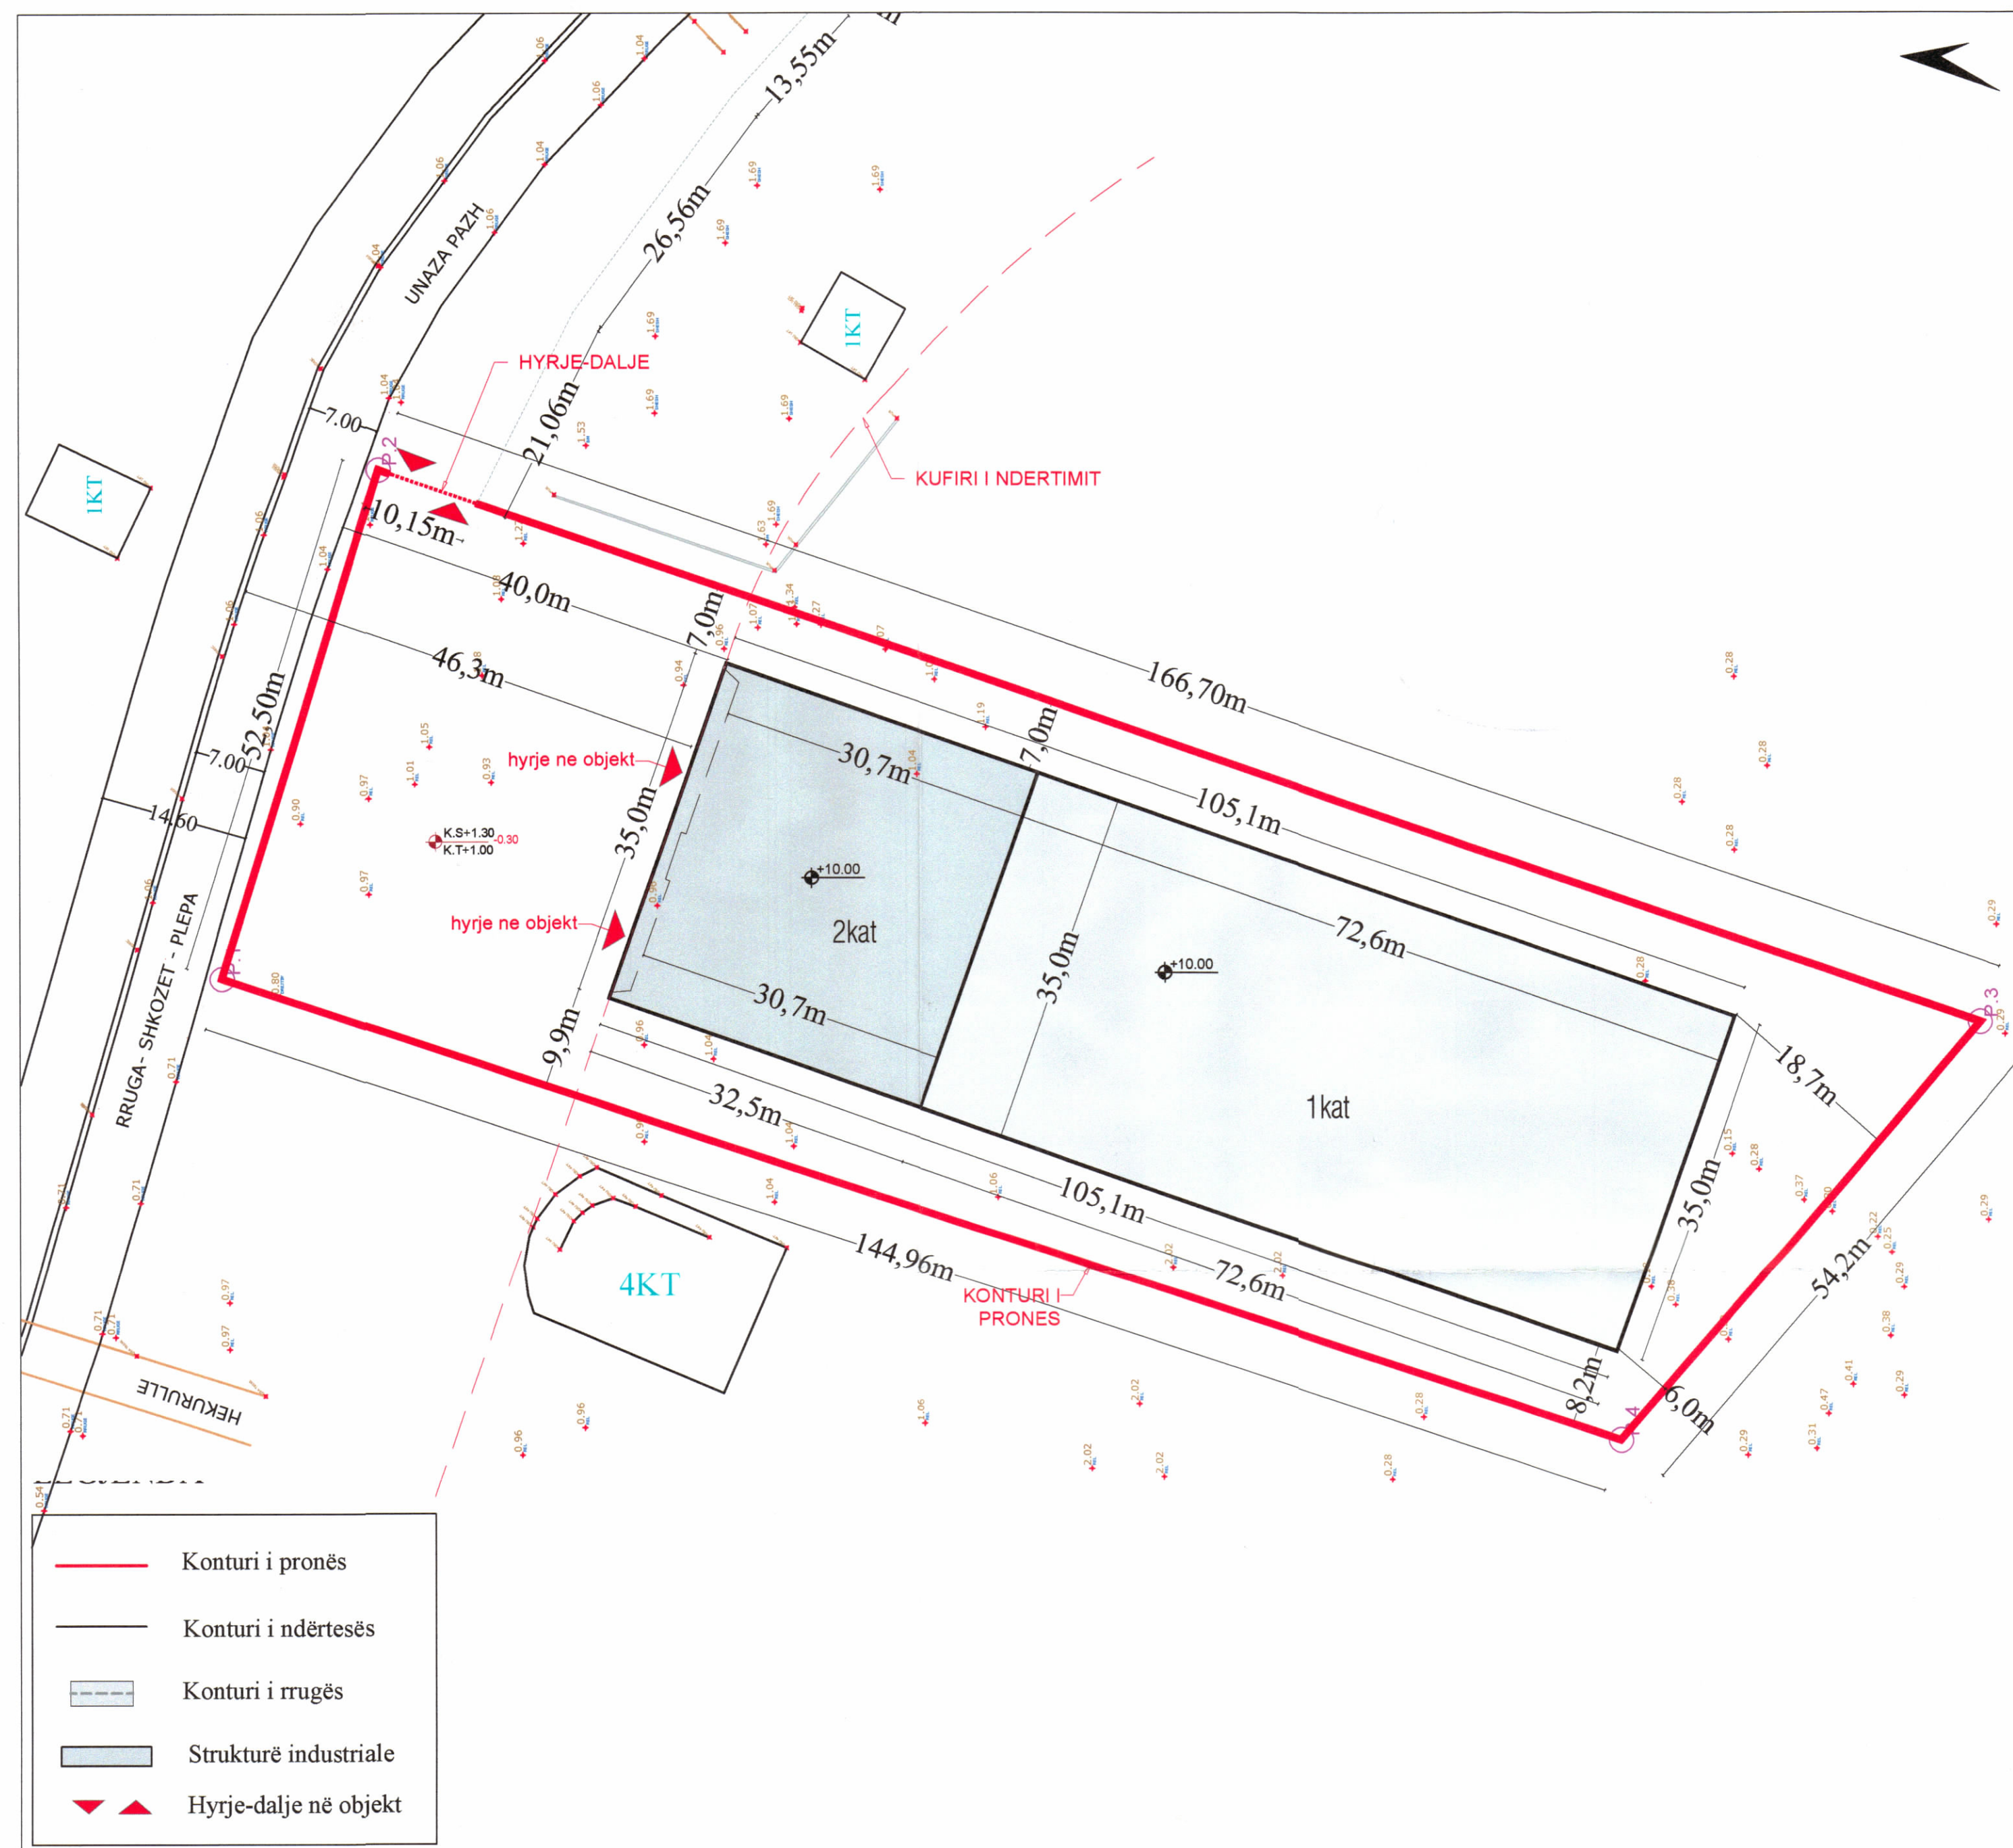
13,55m
26,56m
UNAZA PAZH
1KT
HYRJE-DALJE
21,06m
KUFIRI I NDERTIMIT
7.00
P.2
1KT
10,15m
40,0m
7,0m
46,3m
166,70m
52,50m
7.00
hyrje ne objekt
30,7m
7,0m
105,1m
14.60
K.S+1.30
K.T+1.00
-0.30
35,0m
+10.00
2kat
72,6m
hyrje ne objekt
35,0m
+10.00
RRUGA- SHKOZET - PLEPA
P.1
30,7m
P.3
9,9m
18,7m
32,5m
1kat
105,1m
35,0m
144,96m
4KT
72,6m
KONTURI I PRONES
54,2m
HEKURULLE
8,2m
P.4
6,0m

Konturi i pronës
Konturi i ndërtesës
Konturi i rrugës
Strukturë industriale
Hyrje-dalje në objekt